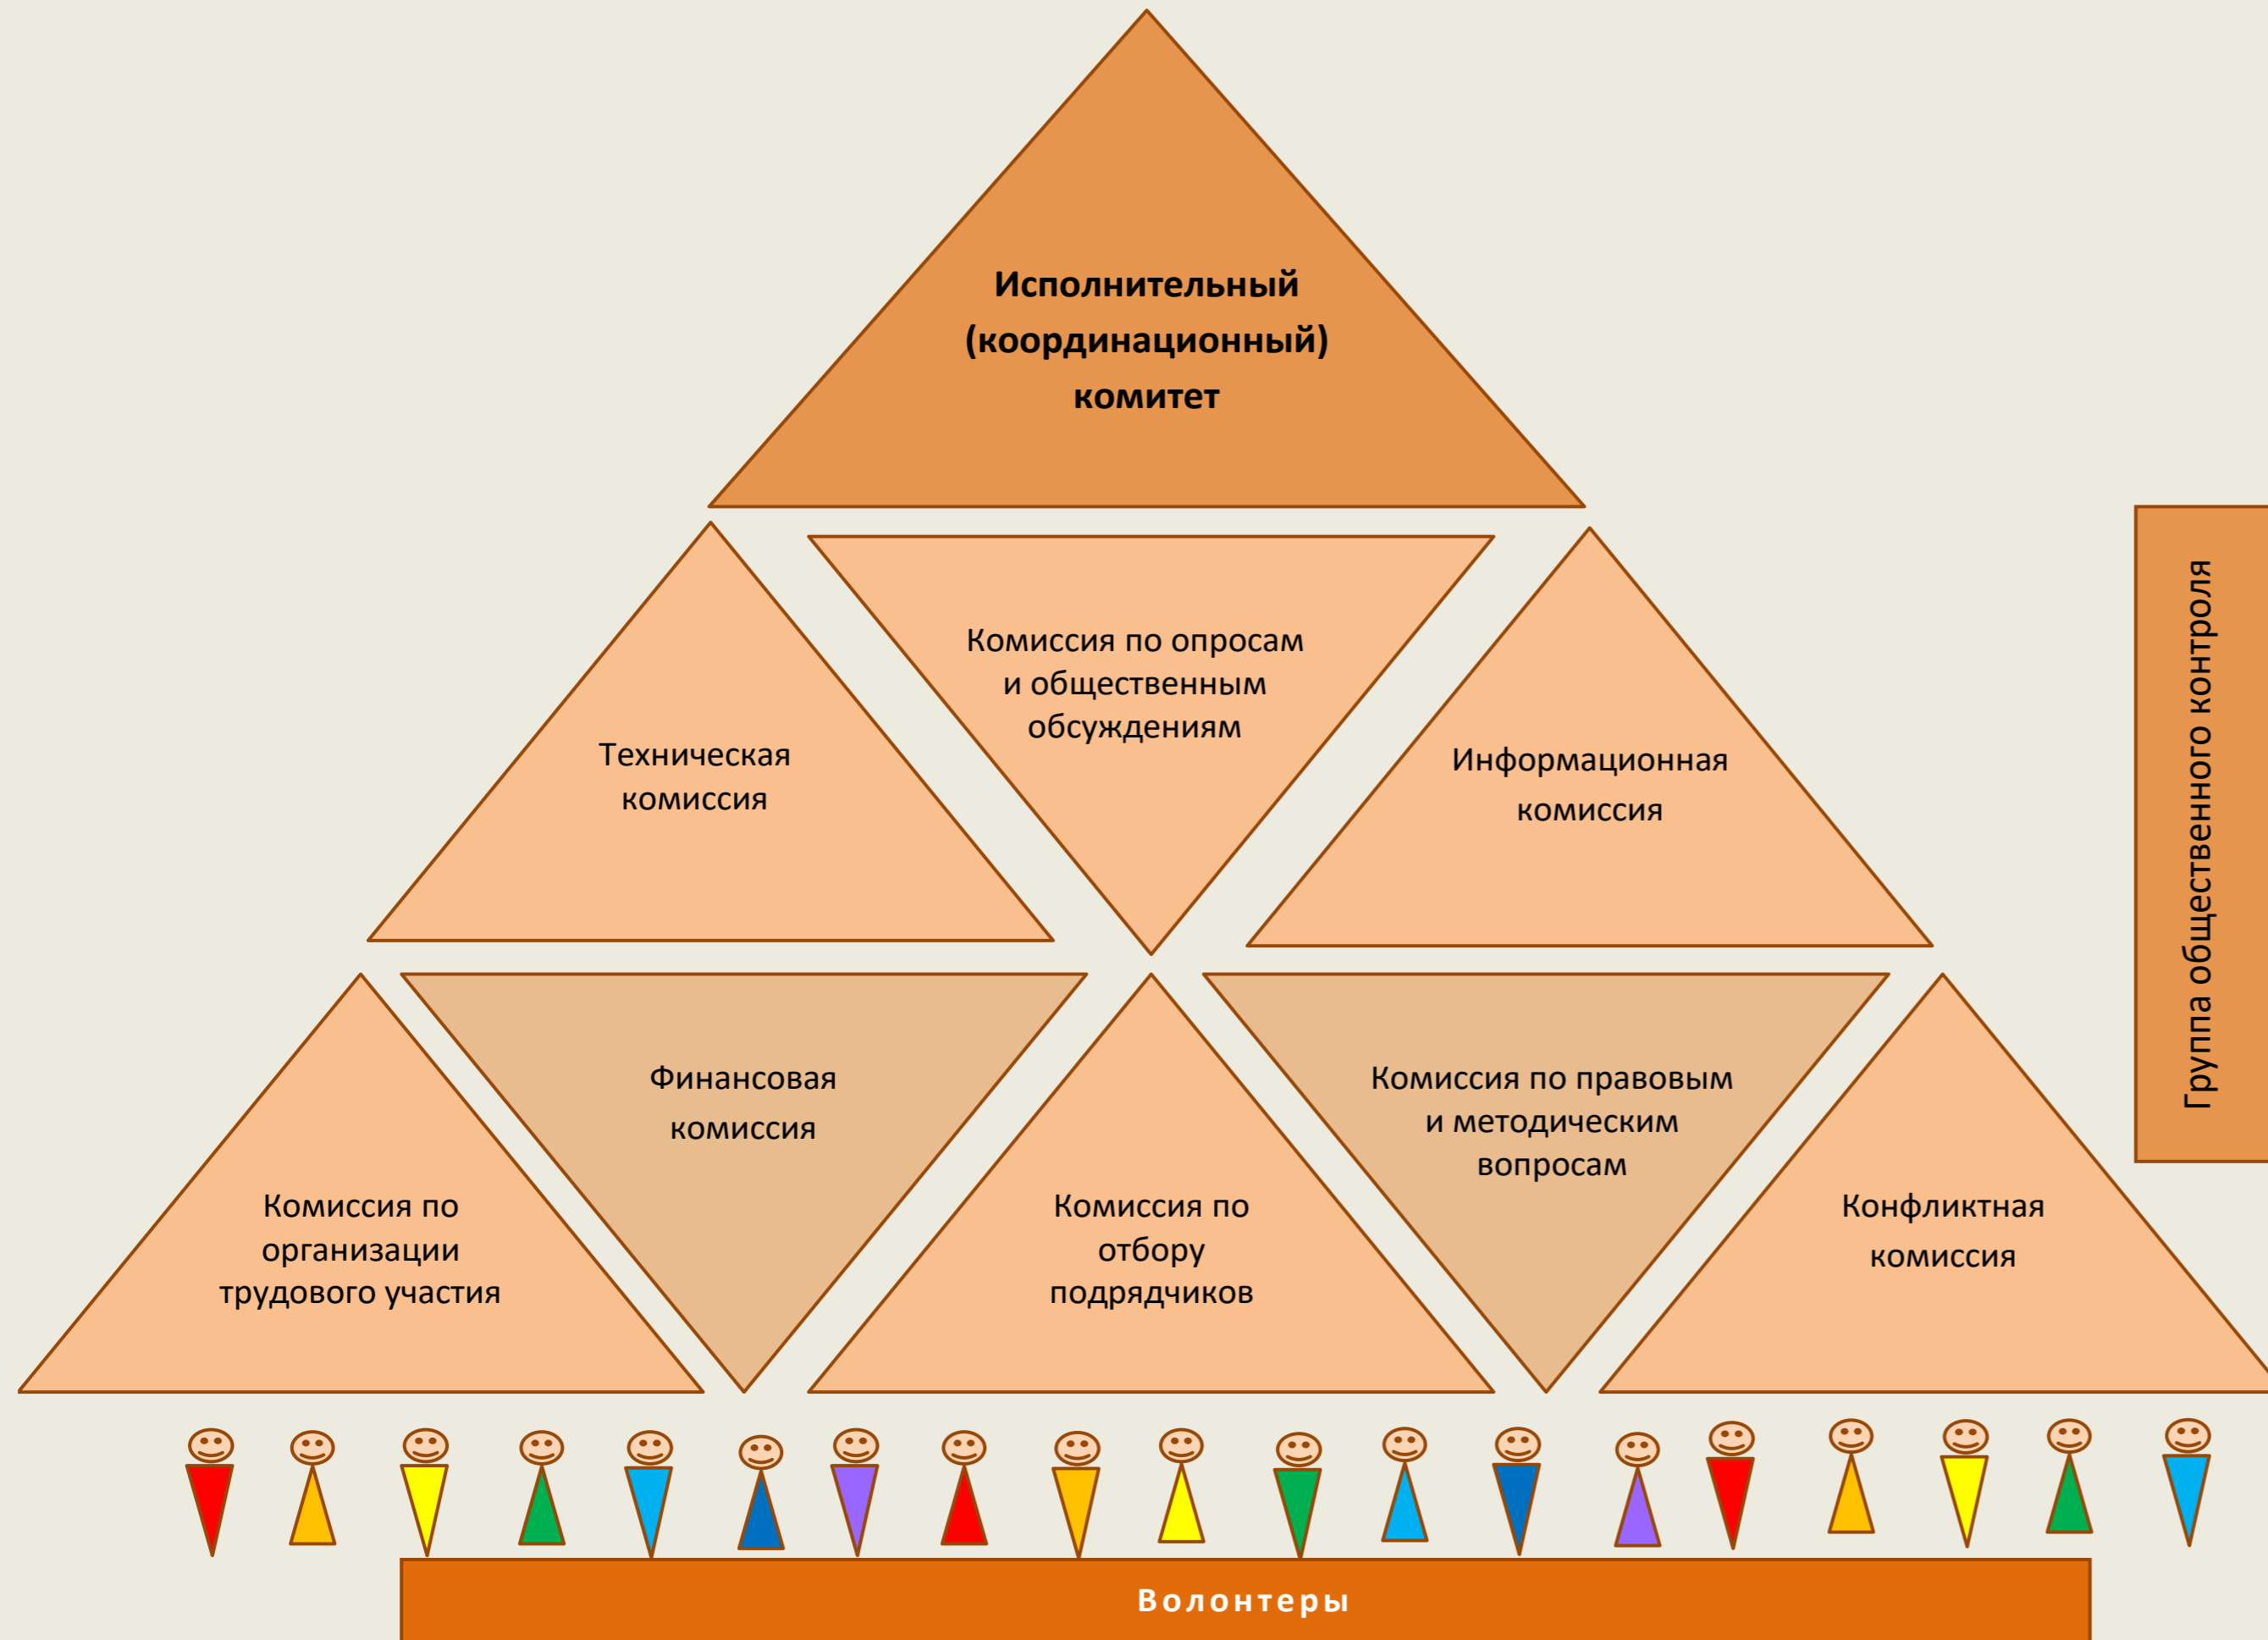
Исполнительный (координационный) комитет

Техническая комиссия

Комиссия по опросам и общественным обсуждениям

Информационная комиссия

Группа общественного контроля

Комиссия по организации трудового участия

Финансовая комиссия

Комиссия по отбору подрядчиков

Комиссия по правовым и методическим вопросам

Конфликтная комиссия

Волонтеры